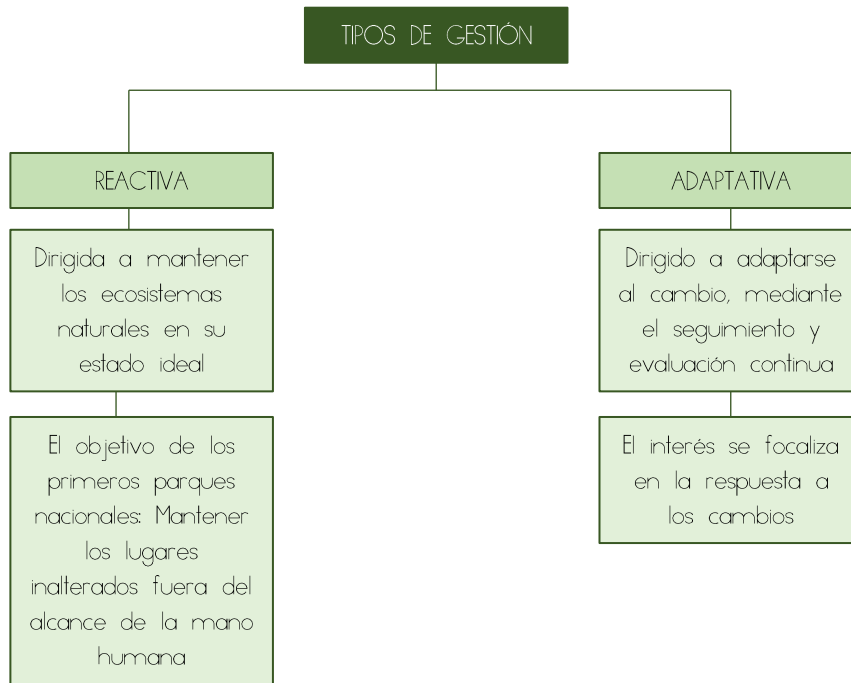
TIPOS DE GESTIÓN

REACTIVA

Dirigida a mantener los ecosistemas naturales en su estado ideal

El objetivo de los primeros parques nacionales: Mantener los lugares inalterados fuera del alcance de la mano humana

ADAPTATIVA

Dirigido a adaptarse al cambio, mediante el seguimiento y evaluación continua

El interés se focaliza en la respuesta a los cambios